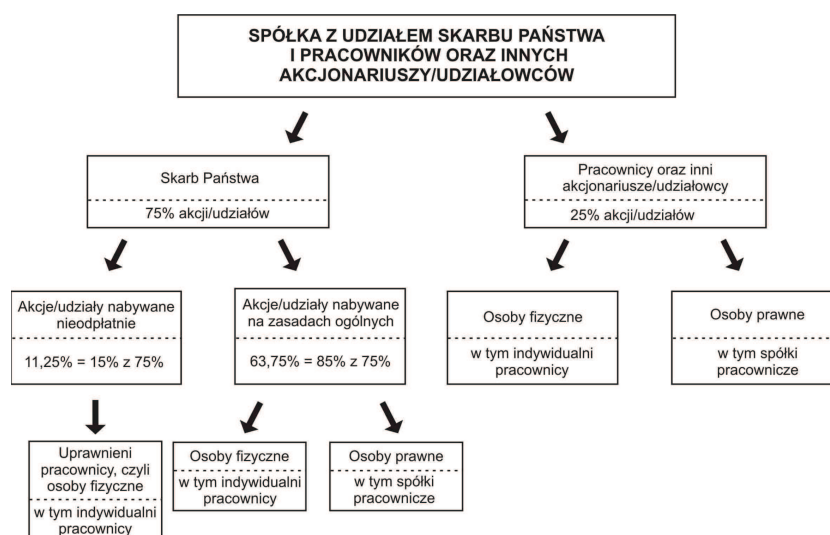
SPÓŁKA Z UDZIAŁEM SKARBU PAŃSTWA I PRACOWNIKÓW ORAZ INNYCH AKCJONARIUSZY/UDZIAŁOWCÓW

Skarb Państwa

75% akcji/udziałów

Pracownicy oraz inni akcjonariusze/udziałowcy

25% akcji/udziałów

Akcje/udziały nabywane nieodpłatnie

11,25% = 15% z 75%

Akcje/udziały nabywane na zasadach ogólnych

63,75% = 85% z 75%

Osoby fizyczne

w tym indywidualni pracownicy

Osoby prawne

w tym spółki pracownicze

Uprawnieni pracownicy, czyli osoby fizyczne

w tym indywidualni pracownicy

Osoby fizyczne

w tym indywidualni pracownicy

Osoby prawne

w tym spółki pracownicze